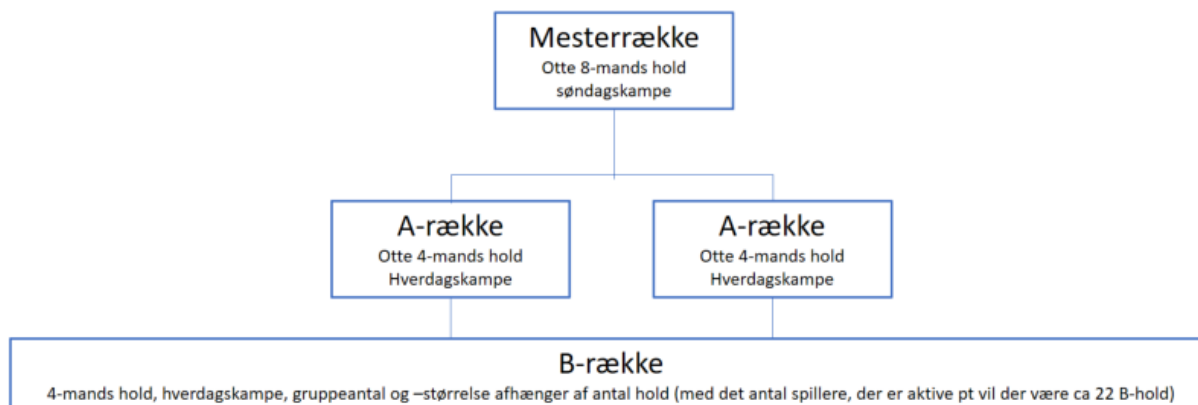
Mesterrække
Otte 8-mands hold
søndagskampe

A-række
Otte 4-mands hold
Hverdagskampe

A-række
Otte 4-mands hold
Hverdagskampe

B-række
4-mands hold, hverdagskampe, gruppeantal og –størrelse afhænger af antal hold (med det antal spillere, der er aktive pt vil der være ca 22 B-hold)